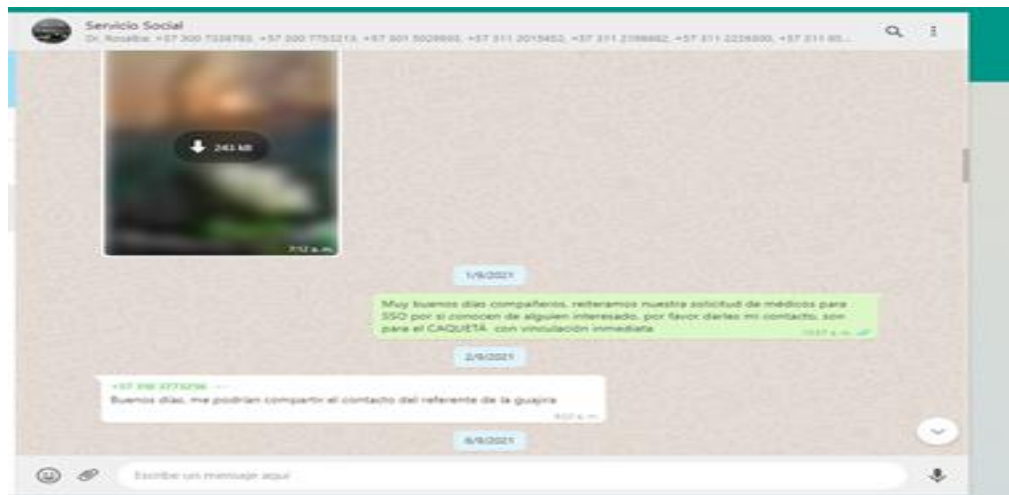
Servicio Social

Dr. Rosalba: +57 300 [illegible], +57 300 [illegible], +57 301 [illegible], +57 311 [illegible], +57 311 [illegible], +57 311 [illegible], +57 311 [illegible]...

243 kB

7:12 a. m.

1/9/2021

Muy buenos días compañeros, reiteramos nuestra solicitud de médicos para SSO por si conocen de alguien interesado, por favor darles mi contacto, son para el CAQUETÁ con vinculación inmediata

10:57 a. m.

2/9/2021

+57 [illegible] ~ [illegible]

Buenos días, me podrían compartir el contacto del referente de la guajira

9:07 a. m.

6/9/2021

Escribe un mensaje aquí